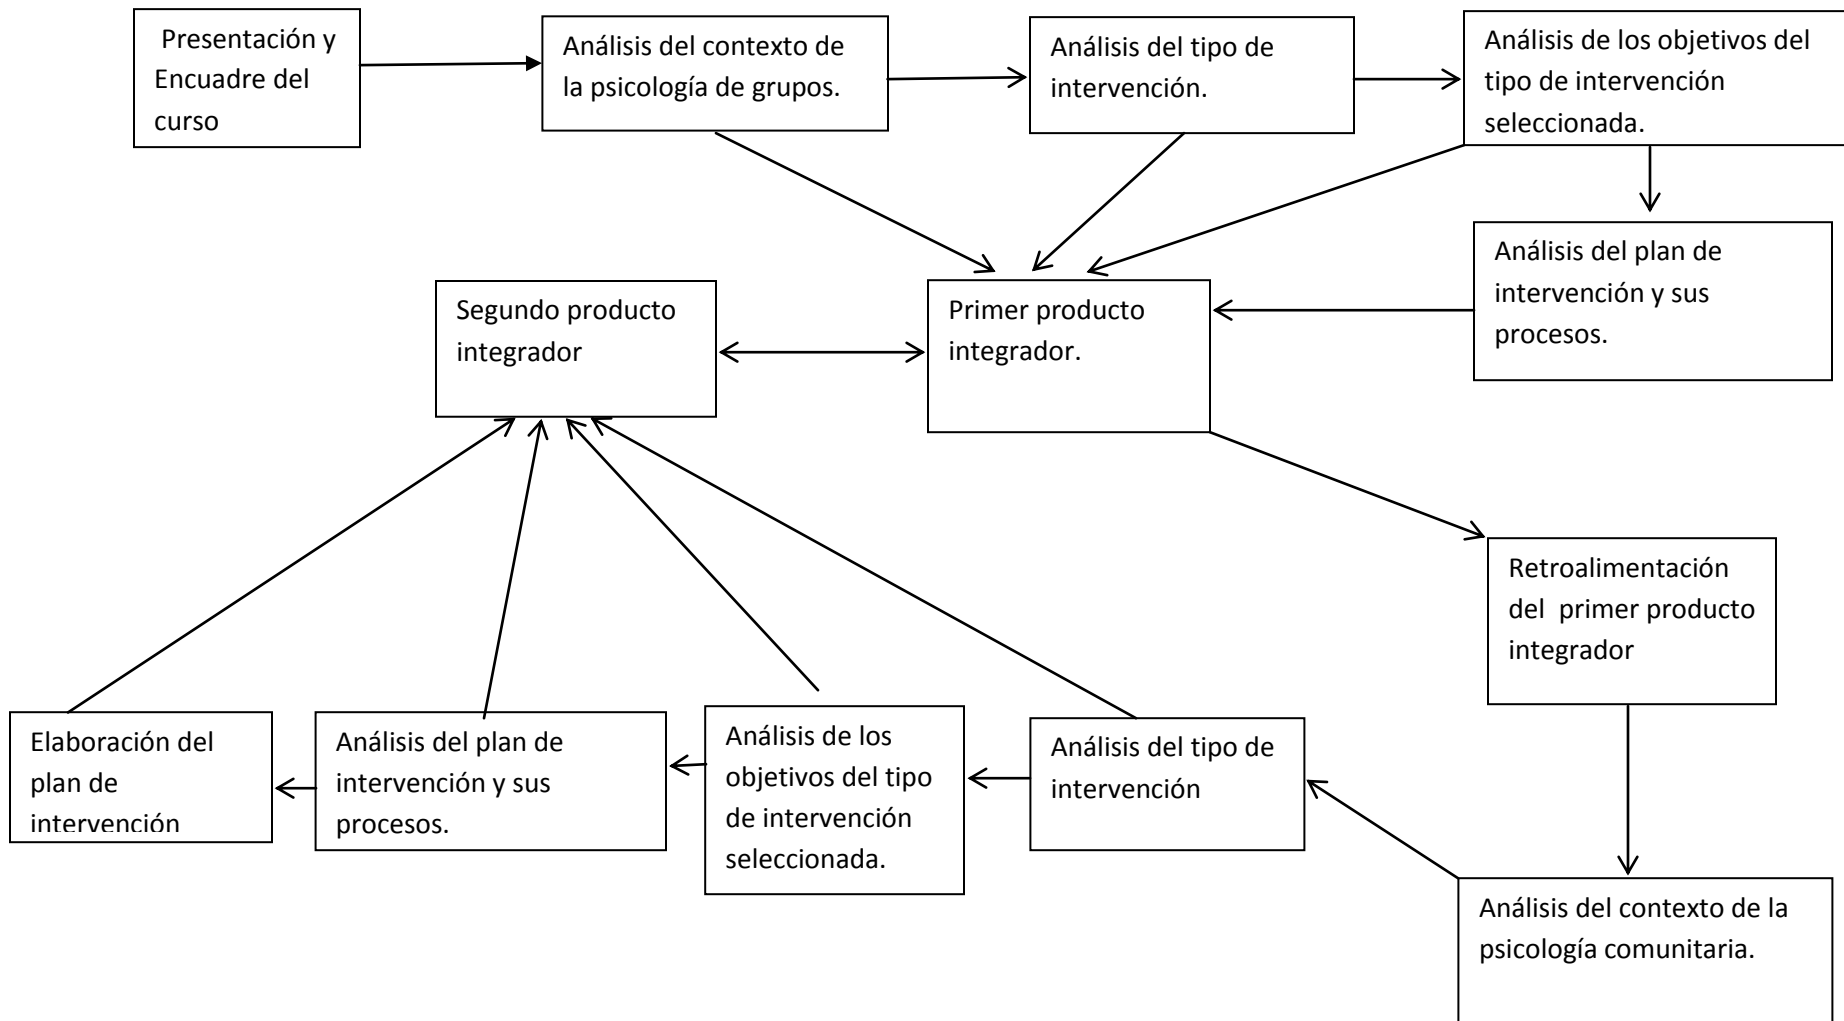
Presentación y Encuadre del curso

Análisis del contexto de la psicología de grupos.

Análisis del tipo de intervención.

Análisis de los objetivos del tipo de intervención seleccionada.

Análisis del plan de intervención y sus procesos.

Segundo producto integrador

Primer producto integrador.

Retroalimentación del primer producto integrador

Análisis del contexto de la psicología comunitaria.

Análisis del tipo de intervención

Análisis de los objetivos del tipo de intervención seleccionada.

Análisis del plan de intervención y sus procesos.

Elaboración del plan de intervención